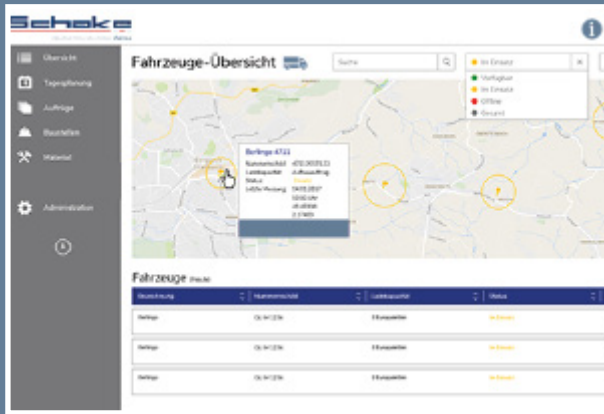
Schoke

Übersicht
Tagesplanung
Aufträge
Baustellen
Material
Administration

Fahrzeuge-Übersicht

Suche

Im Einsatz
Verfügbar
Im Einsatz
Offline
Gesamt

Berlingo 4711
Nummernschild
Letzter Auftrag
Status
Letzte Meldung
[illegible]

Fahrzeuge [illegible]

| Bezeichnung | Nummernschild | Letzter Auftrag | Status |
|---|---|---|---|
| Berlingo | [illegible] | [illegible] | Im Einsatz |
| Berlingo | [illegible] | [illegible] | Im Einsatz |
| Berlingo | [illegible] | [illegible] | Im Einsatz |